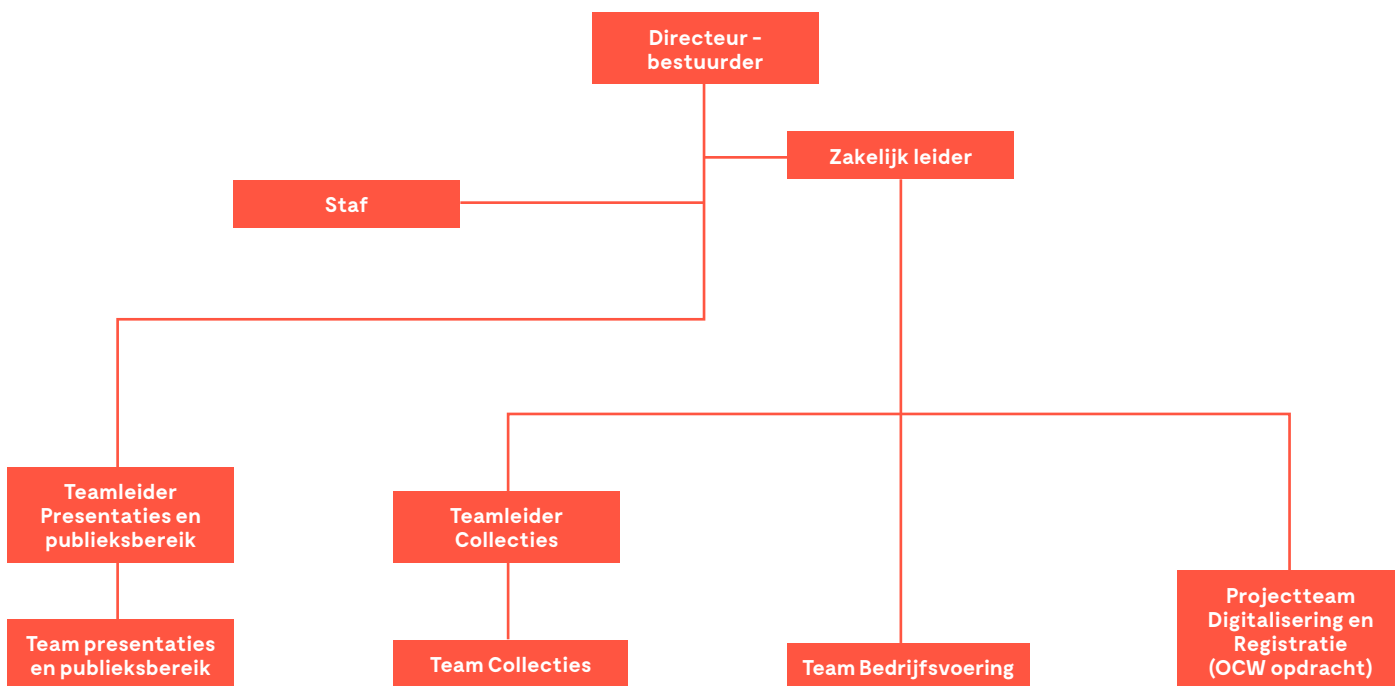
Directeur - bestuurder

Zakelijk leider

Staf

Teamleider Presentaties en publieksbereik

Teamleider Collecties

Projectteam Digitalisering en Registratie (OCW opdracht)

Team presentaties en publieksbereik

Team Collecties

Team Bedrijfsvoering